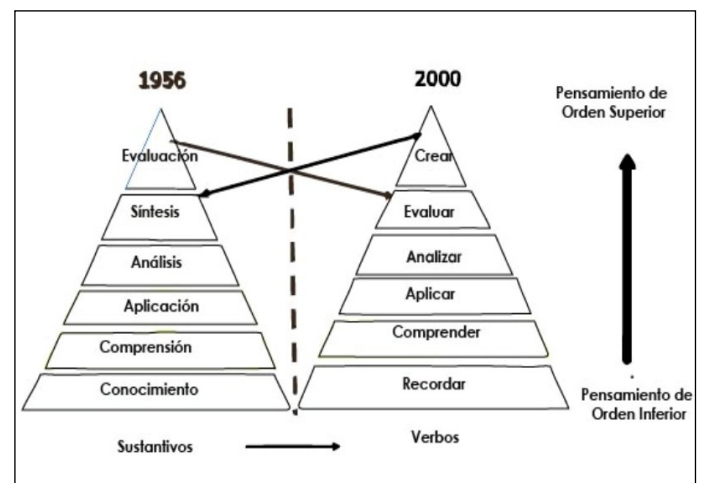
1956

Evaluación

Síntesis

Análisis

Aplicación

Comprensión

Conocimiento

2000

Crear

Evaluar

Analizar

Aplicar

Comprender

Recordar

Pensamiento de Orden Superior

Pensamiento de Orden Inferior

Sustantivos

Verbos